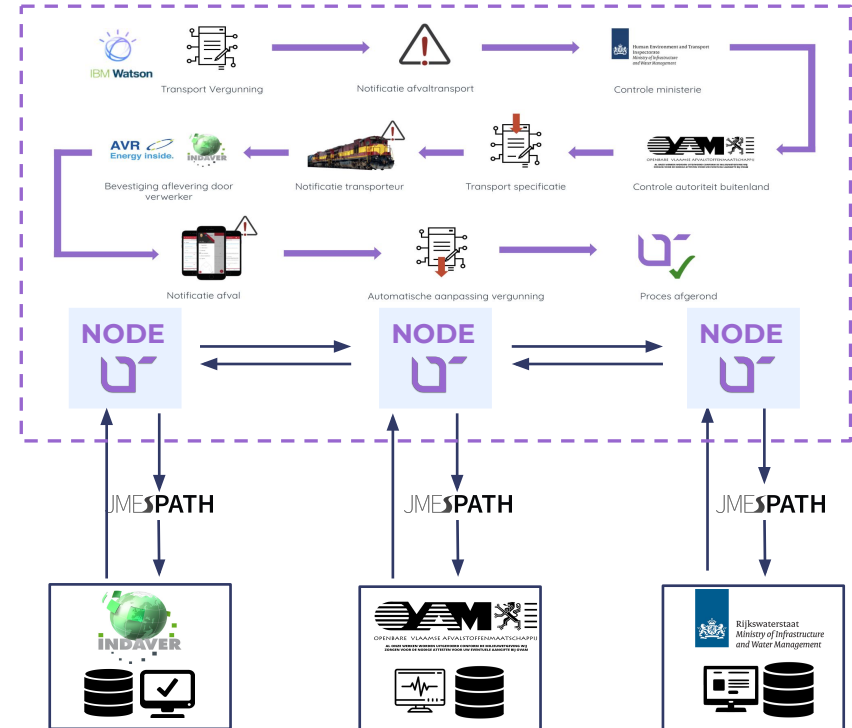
IBM Watson

Transport Vergunning

Notificatie afvaltransport

Human Environment and Transport Inspectorate
Ministry of Infrastructure and Water Management

Controle ministerie

AVR
Energy inside.

INDAVER

Bevestiging aflevering door verwerker

Notificatie transporteur

Transport specificatie

OVAM
OPENBARE VLAAMSE AFVALSTOFFENMAATSCHAPPIJ

Controle autoriteit buitenland

Notificatie afval

Automatische aanpassing vergunning

Proces afgerond

NODE

NODE

NODE

JMESPATH

JMESPATH

JMESPATH

INDAVER

OVAM
OPENBARE VLAAMSE AFVALSTOFFENMAATSCHAPPIJ
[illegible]

Rijkswaterstaat
Ministry of Infrastructure and Water Management